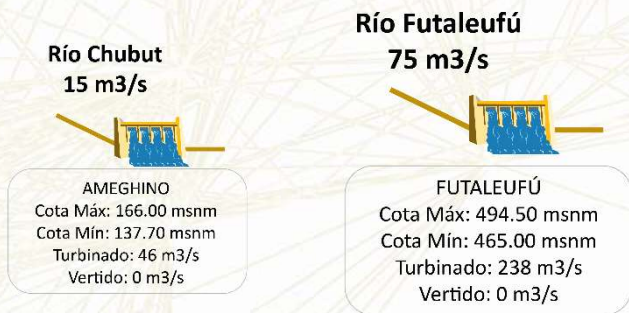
Río Chubut
15 m3/s

Río Futaleufú
75 m3/s

AMEGHINO
Cota Máx: 166.00 msnm
Cota Mín: 137.70 msnm
Turbinado: 46 m3/s
Vertido: 0 m3/s

FUTALEUFÚ
Cota Máx: 494.50 msnm
Cota Mín: 465.00 msnm
Turbinado: 238 m3/s
Vertido: 0 m3/s